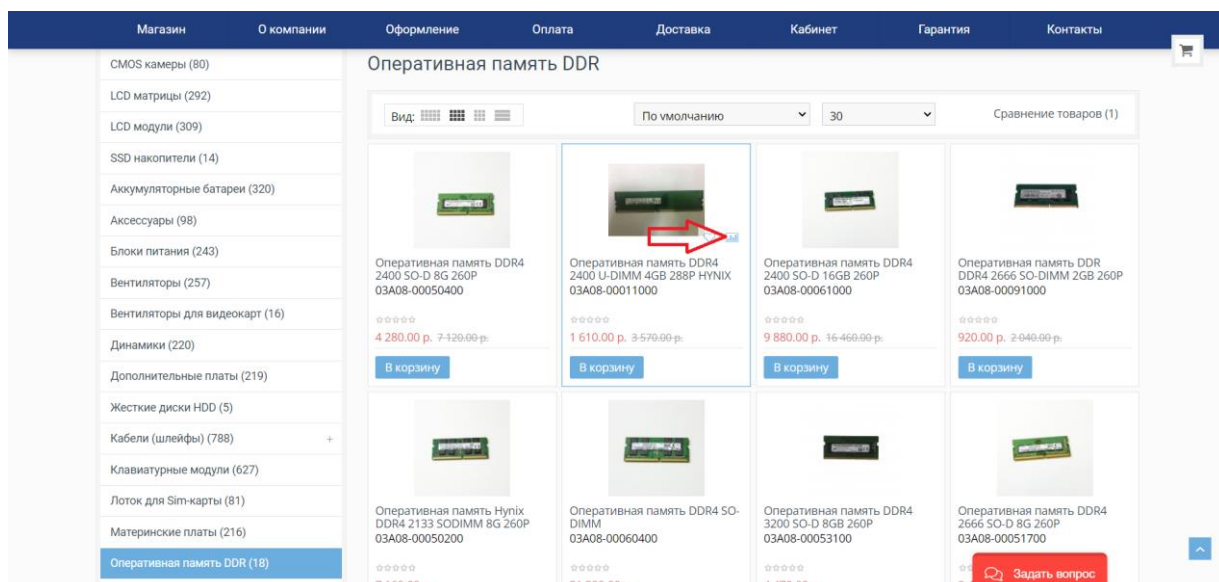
Магазин О компании Оформление Оплата Доставка Кабинет Гарантия Контакты

CMOS камеры (80)
LCD матрицы (292)
LCD модули (309)
SSD накопители (14)
Аккумуляторные батареи (320)
Аксессуары (98)
Блоки питания (243)
Вентиляторы (257)
Вентиляторы для видеокарт (16)
Динамики (220)
Дополнительные платы (219)
Жесткие диски HDD (5)
Кабели (шлейфы) (788) +
Клавиатурные модули (627)
Лоток для Sim-карты (81)
Материнские платы (216)
Оперативная память DDR (18)

Оперативная память DDR

Вид:

По умолчанию

30

Сравнение товаров (1)

Оперативная память DDR4 2400 SO-D 8G 260P 03A08-00050400
4 280.00 р. 7 120.00 р.
В корзину

Оперативная память DDR4 2400 U-DIMM 4GB 288P HYNIX 03A08-00011000
1 610.00 р. 3 570.00 р.
В корзину

Оперативная память DDR4 2400 SO-D 16GB 260P 03A08-00061000
9 880.00 р. 16 460.00 р.
В корзину

Оперативная память DDR DDR4 2666 SO-DIMM 2GB 260P 03A08-00091000
920.00 р. 2 040.00 р.
В корзину

Оперативная память Hynix DDR4 2133 SODIMM 8G 260P 03A08-00050200

Оперативная память DDR4 SO-DIMM 03A08-00060400

Оперативная память DDR4 3200 SO-D 8GB 260P 03A08-00053100

Оперативная память DDR4 2666 SO-D 8G 260P 03A08-00051700

Задать вопрос